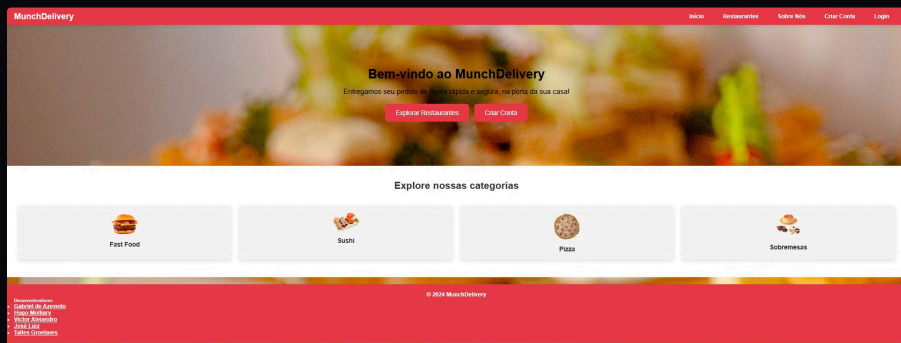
MunchDelivery

Início Restaurantes Sobre Nós Criar Conta Login

Bem-vindo ao MunchDelivery

Entregamos seu pedido de forma rápida e segura, na porta da sua casa!

Explorar Restaurantes Criar Conta

Explore nossas categorias

Fast Food

Sushi

Pizza

Sobremesas

© 2024 MunchDelivery

Desenvolvedores:
- Gabriel de Azevedo
- Hugo Mollary
- Victor Alexandre
- José Luiz
- Talles Groetaers